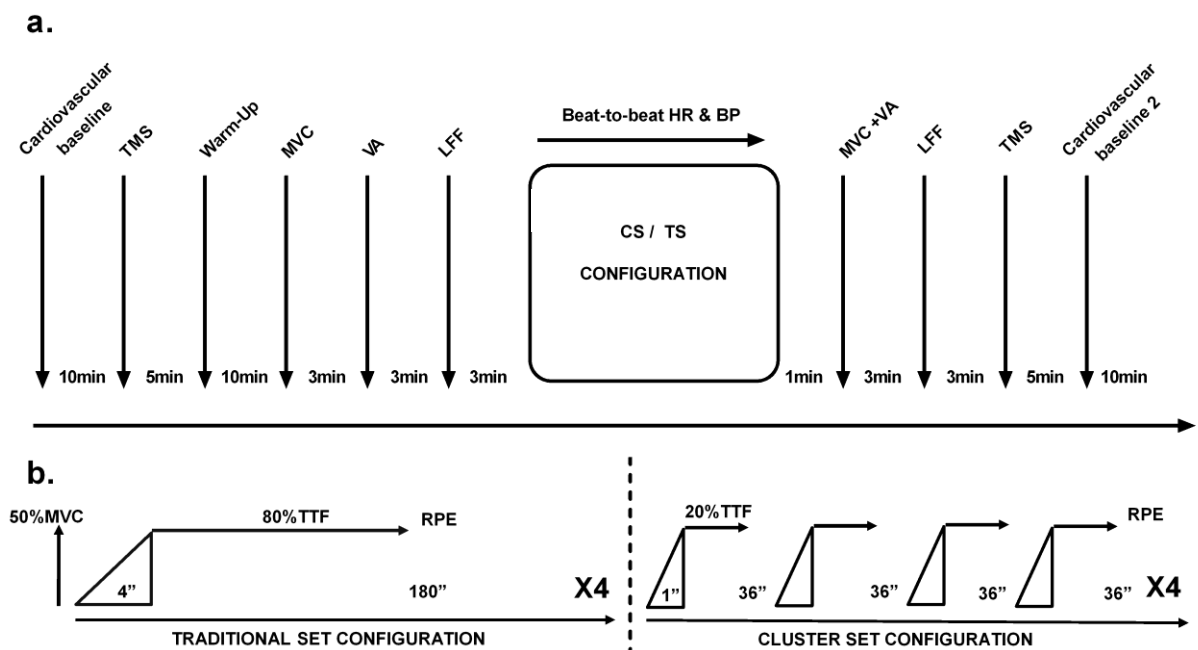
a.

Cardiovascular baseline
TMS
Warm-Up
MVC
VA
LFF

Beat-to-beat HR & BP

CS / TS
CONFIGURATION

MVC +VA
LFF
TMS
Cardiovascular baseline 2

10min 5min 10min 3min 3min 3min 1min 3min 3min 5min 10min

b.

50%MVC
80%TTF
RPE
4”
180”
X4
TRADITIONAL SET CONFIGURATION

20%TTF
RPE
1”
36”
36”
36”
36”
X4
CLUSTER SET CONFIGURATION